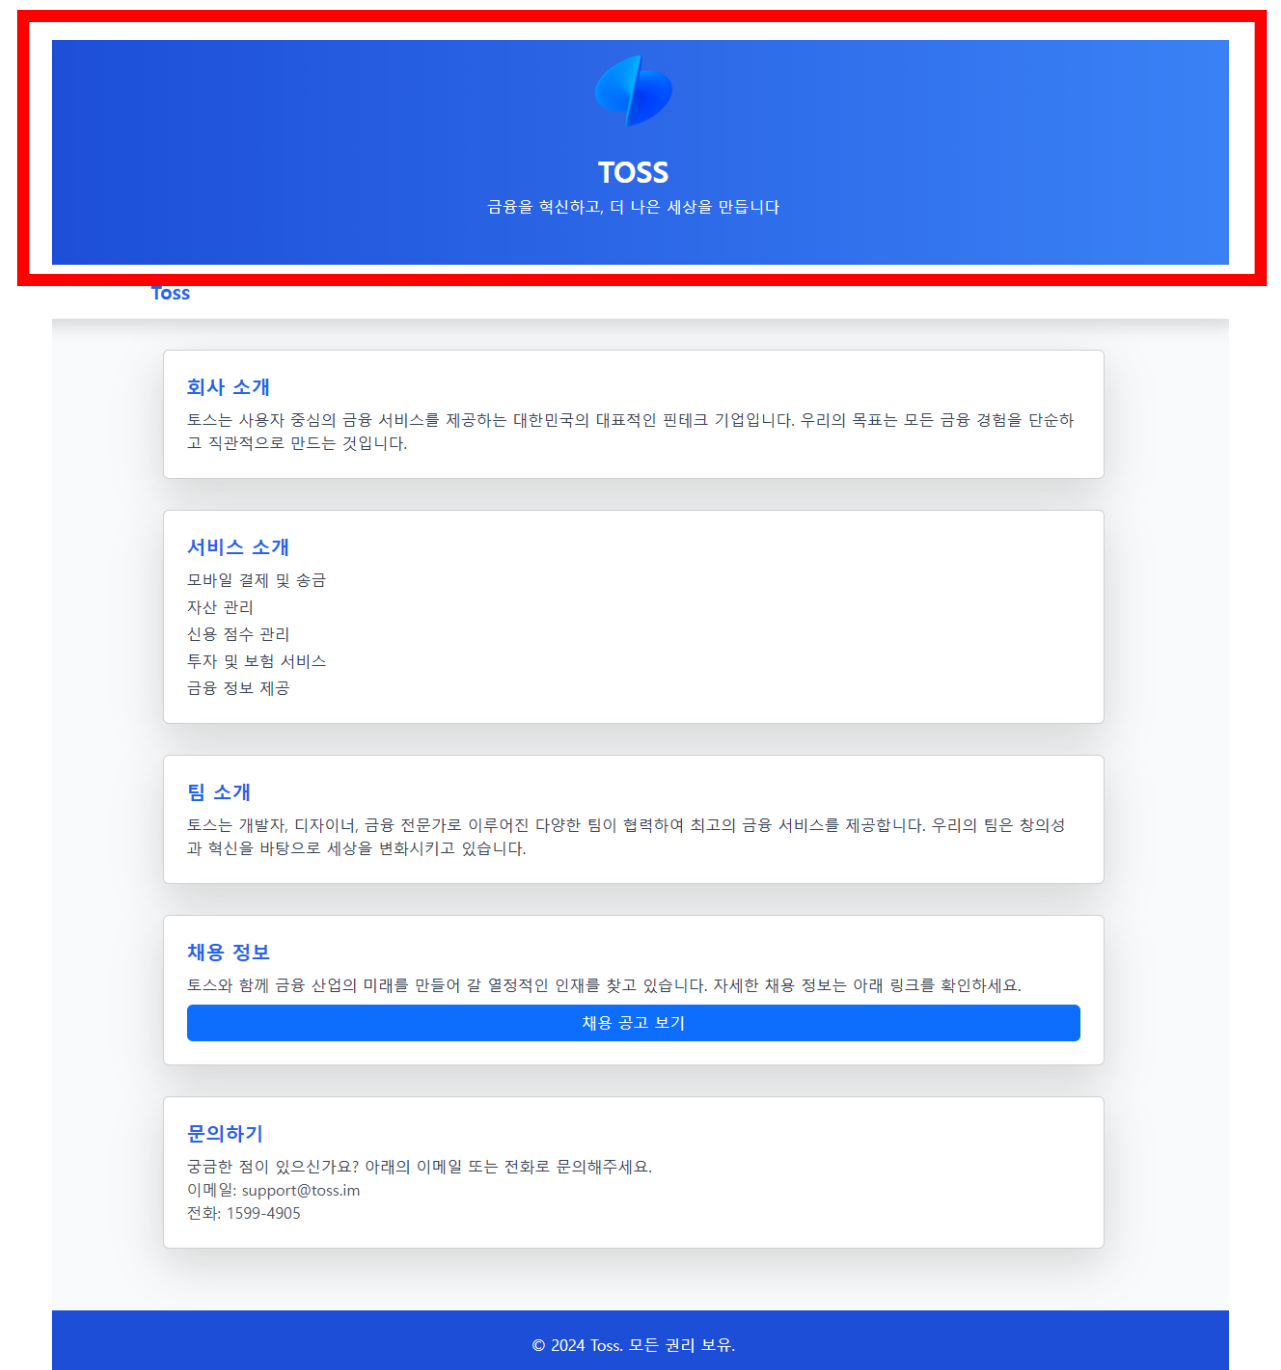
TOSS
금융을 혁신하고, 더 나은 세상을 만듭니다

Toss

회사 소개
토스는 사용자 중심의 금융 서비스를 제공하는 대한민국의 대표적인 핀테크 기업입니다. 우리의 목표는 모든 금융 경험을 단순하고 직관적으로 만드는 것입니다.

서비스 소개
모바일 결제 및 송금
자산 관리
신용 점수 관리
투자 및 보험 서비스
금융 정보 제공

팀 소개
토스는 개발자, 디자이너, 금융 전문가로 이루어진 다양한 팀이 협력하여 최고의 금융 서비스를 제공합니다. 우리의 팀은 창의성과 혁신을 바탕으로 세상을 변화시키고 있습니다.

채용 정보
토스와 함께 금융 산업의 미래를 만들어 갈 열정적인 인재를 찾고 있습니다. 자세한 채용 정보는 아래 링크를 확인하세요.
채용 공고 보기

문의하기
궁금한 점이 있으신가요? 아래의 이메일 또는 전화로 문의해주세요.
이메일: support@toss.im
전화: 1599-4905

© 2024 Toss. 모든 권리 보유.